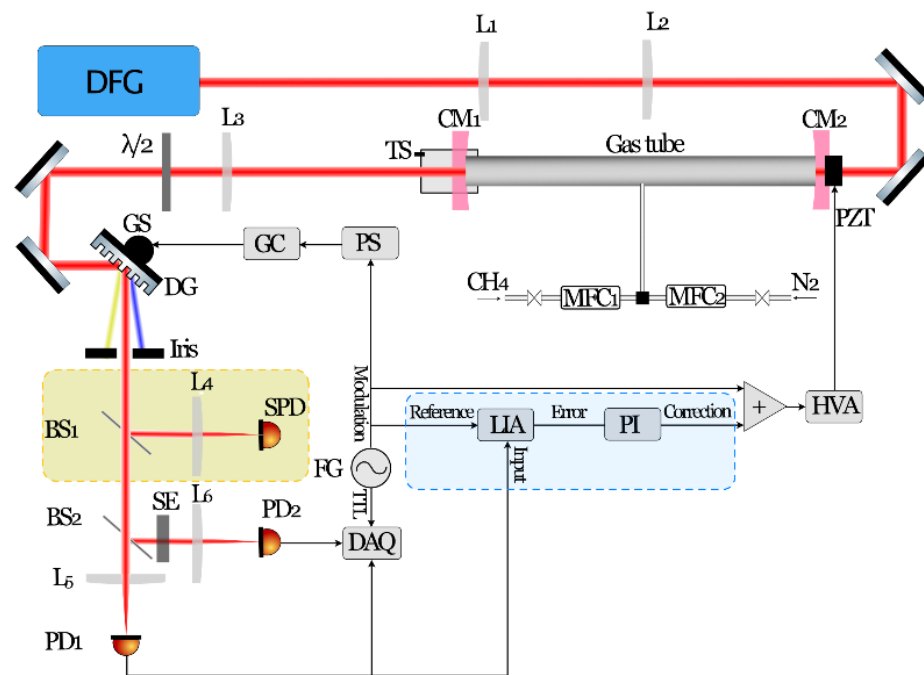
DFG

L1

L2

λ/2

L3

TS

CM1

Gas tube

CM2

PZT

GS

GC

PS

DG

CH4

MFC1

MFC2

N2

Iris

Modulation

L4

SPD

BS1

Reference

LIA

Error

PI

Correction

+

HVA

FG

Input

TTL

BS2

SE

L6

PD2

DAQ

L5

PD1